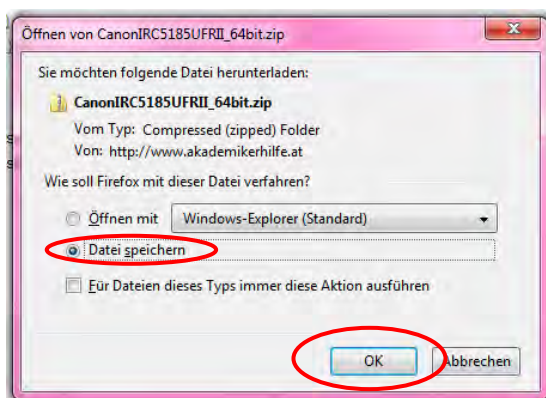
Öffnen von CanonIRC5185UFRII_64bit.zip

Sie möchten folgende Datei herunterladen:

CanonIRC5185UFRII_64bit.zip
Vom Typ: Compressed (zipped) Folder
Von: http://www.akademikerhilfe.at

Wie soll Firefox mit dieser Datei verfahren?

Öffnen mit Windows-Explorer (Standard)

Datei speichern

Für Dateien dieses Typs immer diese Aktion ausführen

OK Abbrechen